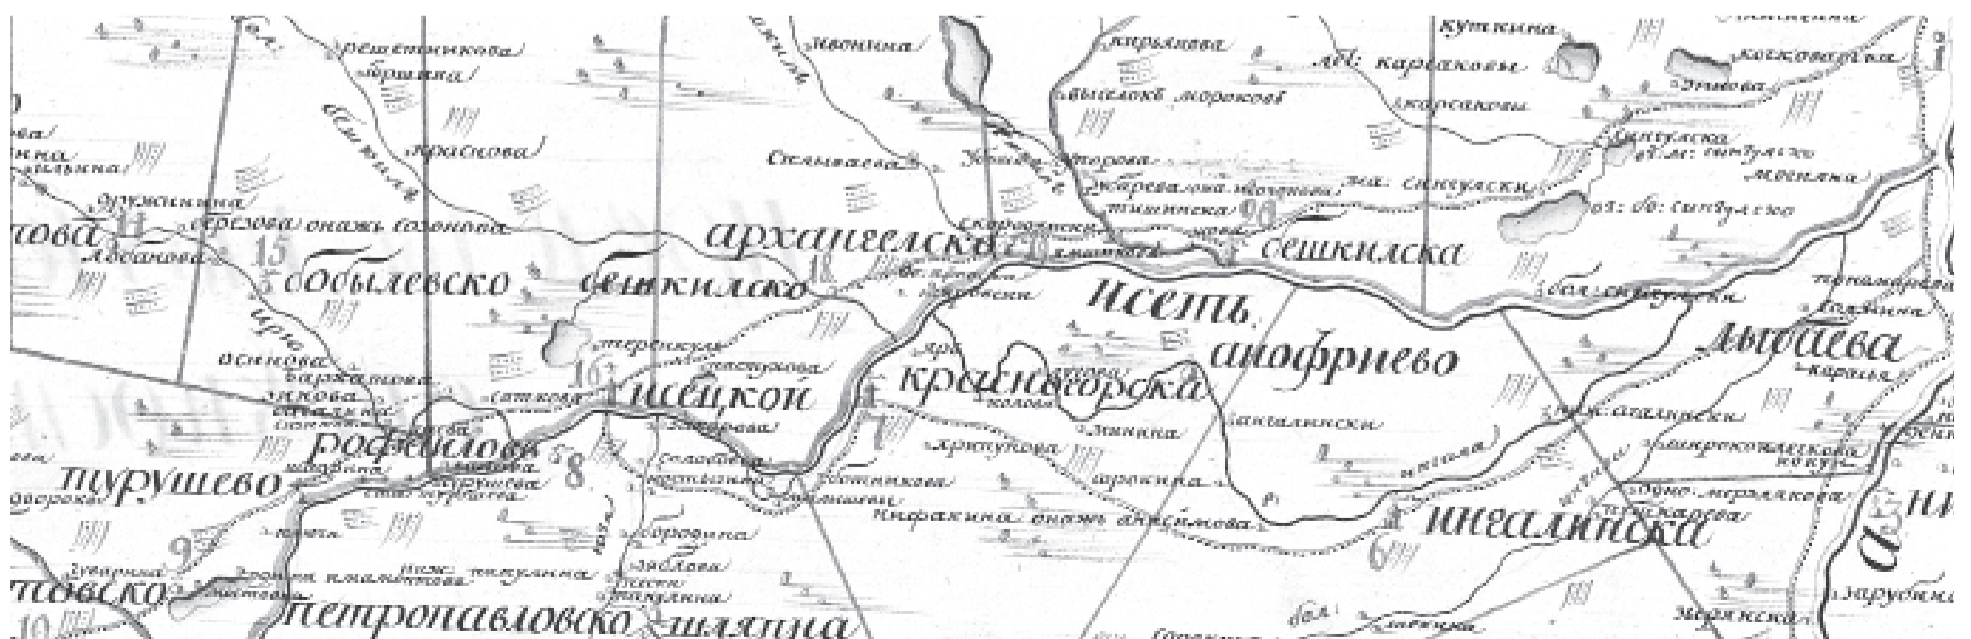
кутькина
решетникова
мошкина
мясникова
кирьянова
дер: каракоевы
кочкоарова
зимова
выселки мороковъ
каракоевы
краснова
синтуяска
дер: синтуяско
смывалова
озерова
мочаня
дружинина
березова онаж созонова
сыреевалова мохтина
мыс синтуяски
тишинска
20
оз: до: синтуяско
нова
14
15
архангелско
оешкилска
абсанова
бобылевско
сешкилско
18
исеть
бел синтуяски
асинова
баженова
зыкова
16
тереньская
текутова
кратнгорска
анофриево
лысаева
ситкова
тисецкой
7
колова
мининка
рожество
кугутова
пурушево
8
кроткина
9
игнина
иковская оная акишимова
миргородская
6
кирсанова
ингалитска
дворова
зубарина
петропавловско
шаяпина
товско
10
зарубина
меряиска